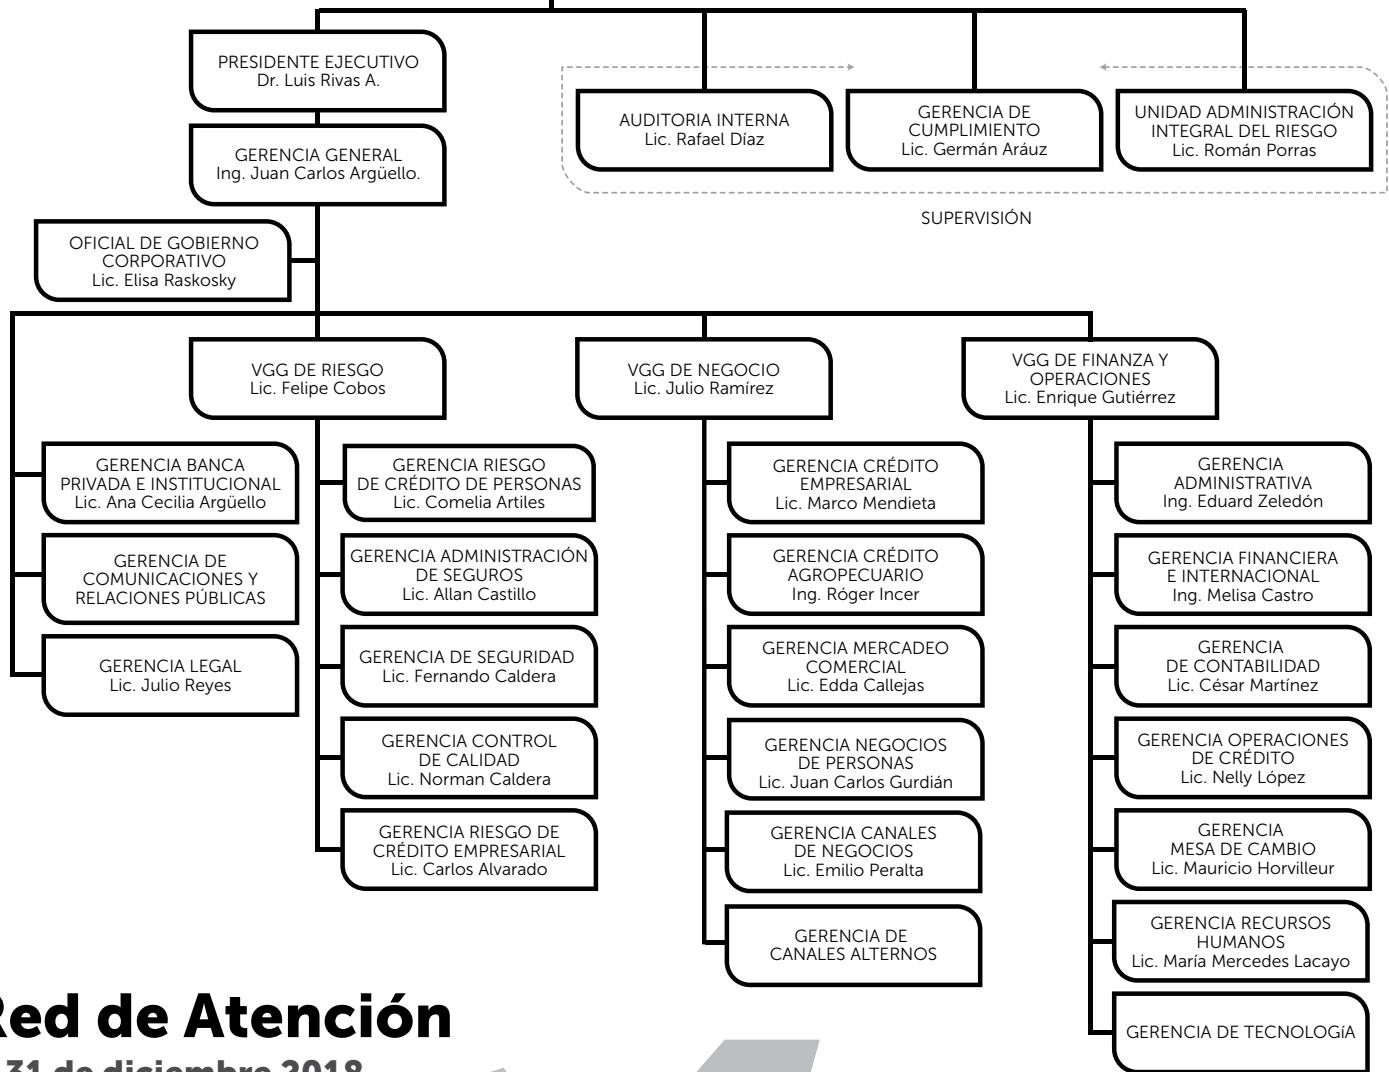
PRESIDENTE EJECUTIVO
Dr. Luis Rivas A.

AUDITORIA INTERNA
Lic. Rafael Díaz

GERENCIA DE CUMPLIMIENTO
Lic. Germán Aráuz

UNIDAD ADMINISTRACIÓN INTEGRAL DEL RIESGO
Lic. Román Porras

SUPERVISIÓN

GERENCIA GENERAL
Ing. Juan Carlos Argüello.

OFICIAL DE GOBIERNO CORPORATIVO
Lic. Elisa Raskosky

VGG DE RIESGO
Lic. Felipe Cobos

VGG DE NEGOCIO
Lic. Julio Ramírez

VGG DE FINANZA Y OPERACIONES
Lic. Enrique Gutiérrez

GERENCIA BANCA PRIVADA E INSTITUCIONAL
Lic. Ana Cecilia Argüello

GERENCIA DE COMUNICACIONES Y RELACIONES PÚBLICAS

GERENCIA LEGAL
Lic. Julio Reyes

GERENCIA RIESGO DE CRÉDITO DE PERSONAS
Lic. Comelia Artiles

GERENCIA ADMINISTRACIÓN DE SEGUROS
Lic. Allan Castillo

GERENCIA DE SEGURIDAD
Lic. Fernando Caldera

GERENCIA CONTROL DE CALIDAD
Lic. Norman Caldera

GERENCIA RIESGO DE CRÉDITO EMPRESARIAL
Lic. Carlos Alvarado

GERENCIA CRÉDITO EMPRESARIAL
Lic. Marco Mendieta

GERENCIA CRÉDITO AGROPECUARIO
Ing. Róger Incer

GERENCIA MERCADEO COMERCIAL
Lic. Edda Callejas

GERENCIA NEGOCIOS DE PERSONAS
Lic. Juan Carlos Gurdián

GERENCIA CANALES DE NEGOCIOS
Lic. Emilio Peralta

GERENCIA DE CANALES ALTERNOS

GERENCIA ADMINISTRATIVA
Ing. Eduard Zeledón

GERENCIA FINANCIERA E INTERNACIONAL
Ing. Melisa Castro

GERENCIA DE CONTABILIDAD
Lic. César Martínez

GERENCIA OPERACIONES DE CRÉDITO
Lic. Nelly López

GERENCIA MESA DE CAMBIO
Lic. Mauricio Horvilleur

GERENCIA RECURSOS HUMANOS
Lic. María Mercedes Lacayo

GERENCIA DE TECNOLOGíA

Red de Atención
31 de diciembre 2018